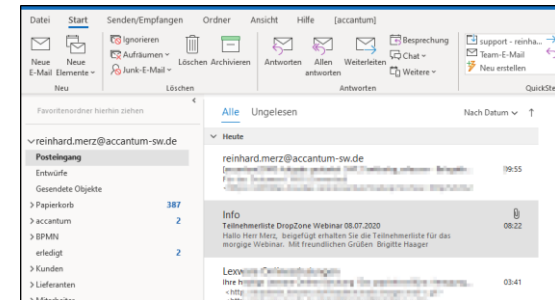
Datei Start Senden/Empfangen Ordner Ansicht Hilfe [accantum]

Neue E-Mail Neue Elemente
Neu
Ignorieren
Aufräumen
Junk-E-Mail
Löschen Archivieren
Löschen
Antworten Allen antworten Weiterleiten
Besprechung
Chat
Weitere
Antworten
support - reinha...
Team-E-Mail
Neu erstellen
QuickSte

Favoritenordner hierhin ziehen

reinhard.merz@accantum-sw.de
Posteingang
Entwürfe
Gesendete Objekte
> Papierkorb 387
> accantum 2
> BPMN
erledigt 2
> Kunden
> Lieferanten

Alle Ungelesen
Nach Datum ↑

Heute

reinhard.merz@accantum-sw.de
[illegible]
09:55

Info
Teilnehmerliste DropZone Webinar 08.07.2020
08:22
Hallo Herr Merz, beigefügt erhalten Sie die Teilnehmerliste für das morgige Webinar. Mit freundlichen Grüßen Brigitte Haager

Lexw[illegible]
Ihre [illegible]
03:41